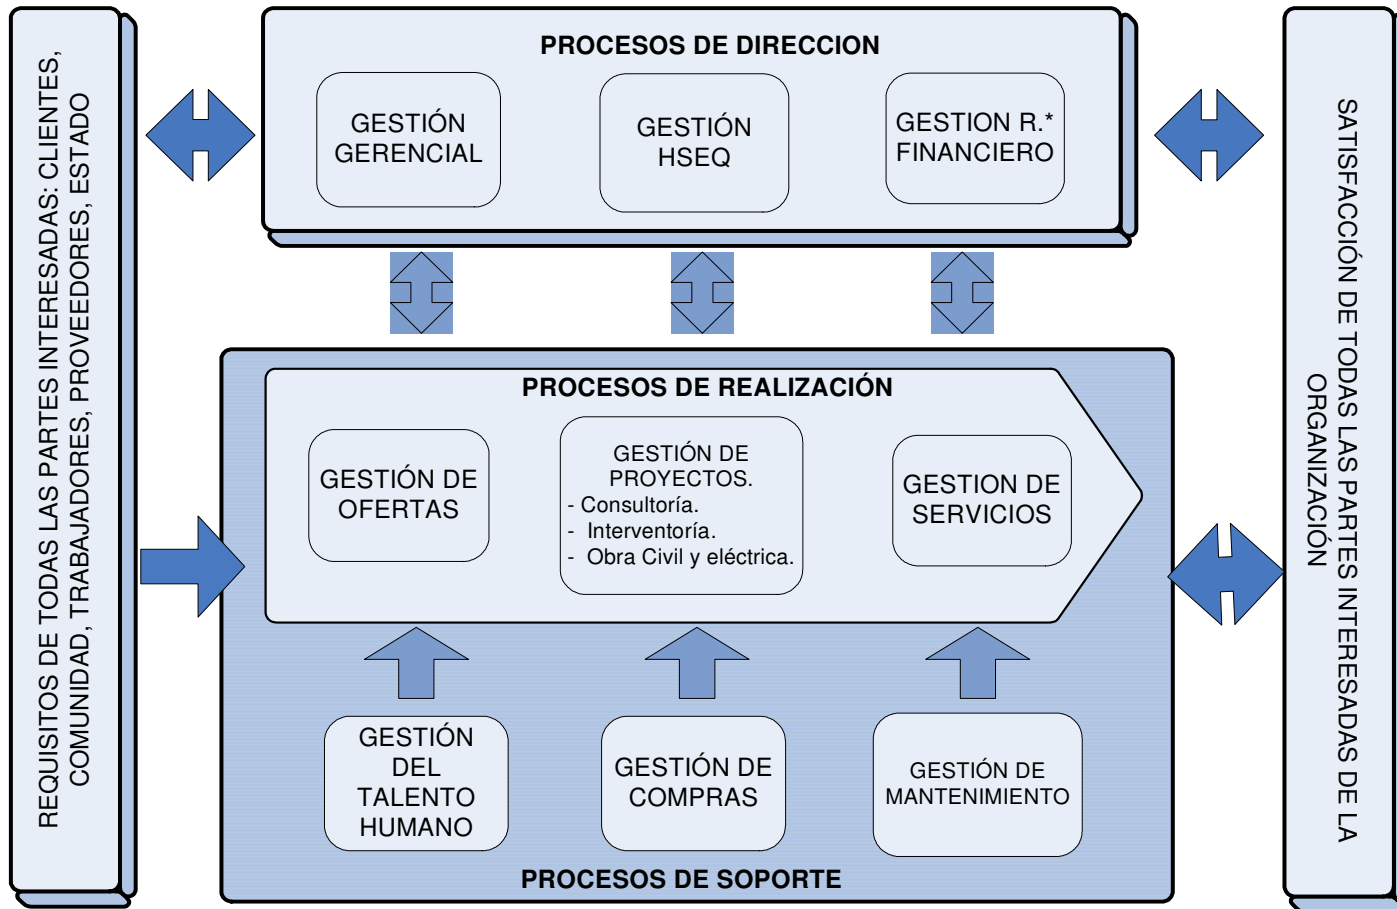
REQUISITOS DE TODAS LAS PARTES INTERESADAS: CLIENTES, COMUNIDAD, TRABAJADORES, PROVEEDORES, ESTADO

PROCESOS DE DIRECCION

GESTIÓN GERENCIAL

GESTIÓN HSEQ

GESTION R.* FINANCIERO

PROCESOS DE REALIZACIÓN

GESTIÓN DE OFERTAS

GESTIÓN DE PROYECTOS.
- Consultoría.
- Interventoría.
- Obra Civil y eléctrica.

GESTION DE SERVICIOS

GESTIÓN DEL TALENTO HUMANO

GESTIÓN DE COMPRAS

GESTIÓN DE MANTENIMIENTO

PROCESOS DE SOPORTE

SATISFACCIÓN DE TODAS LAS PARTES INTERESADAS DE LA ORGANIZACIÓN